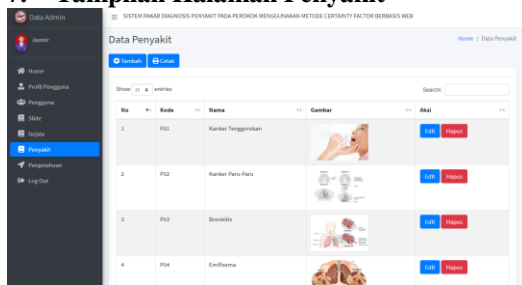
7. Tampilan Halaman Penyakit

Data Admin

Jasmin

Home
Profil Pengguna
Pengguna
Slide
Gejala
Penyakit
Pengetahuan
Log Out

SISTEM PAKAR DIAGNOSIS PENYAKIT PADA PEROKOK MENGGUNAKAN METODE CERTAINTY FACTOR BERBASIS WEB

Data Penyakit

Home / Data Penyakit

Tambah Cetak

Show 10 entries

Search:

| No | Kode | Nama | Gambar | Aksi |
|---|---|---|---|---|
| 1 | P01 | Kanker Tenggorokan | | Edit Hapus |
| 2 | P02 | Kanker Paru-Paru | | Edit Hapus |
| 3 | P03 | Bronkitis | | Edit Hapus |
| 4 | P04 | Emfisema | | Edit Hapus |